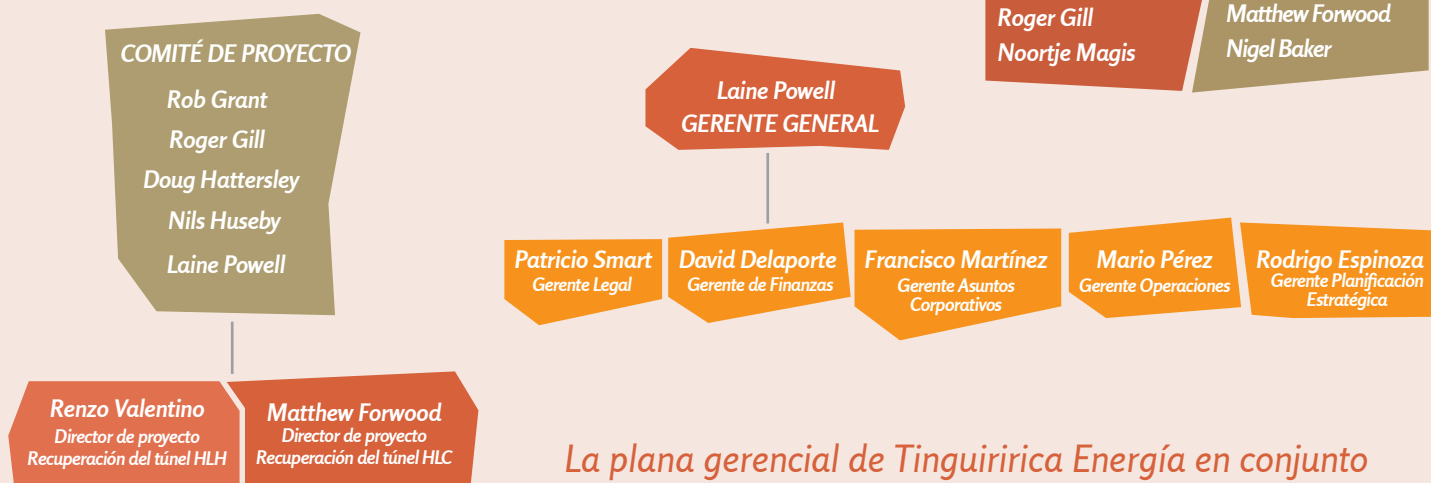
Roger Gill
Noortje Magis

Matthew Forwood
Nigel Baker

COMITÉ DE PROYECTO
Rob Grant
Roger Gill
Doug Hattersley
Nils Huseby
Laine Powell

Laine Powell
GERENTE GENERAL

Patricio Smart
Gerente Legal

David Delaporte
Gerente de Finanzas

Francisco Martínez
Gerente Asuntos Corporativos

Mario Pérez
Gerente Operaciones

Rodrigo Espinoza
Gerente Planificación Estratégica

Renzo Valentino
Director de proyecto
Recuperación del túnel HLH

Matthew Forwood
Director de proyecto
Recuperación del túnel HLC

La plana gerencial de Tinguiririca Energía en conjunto